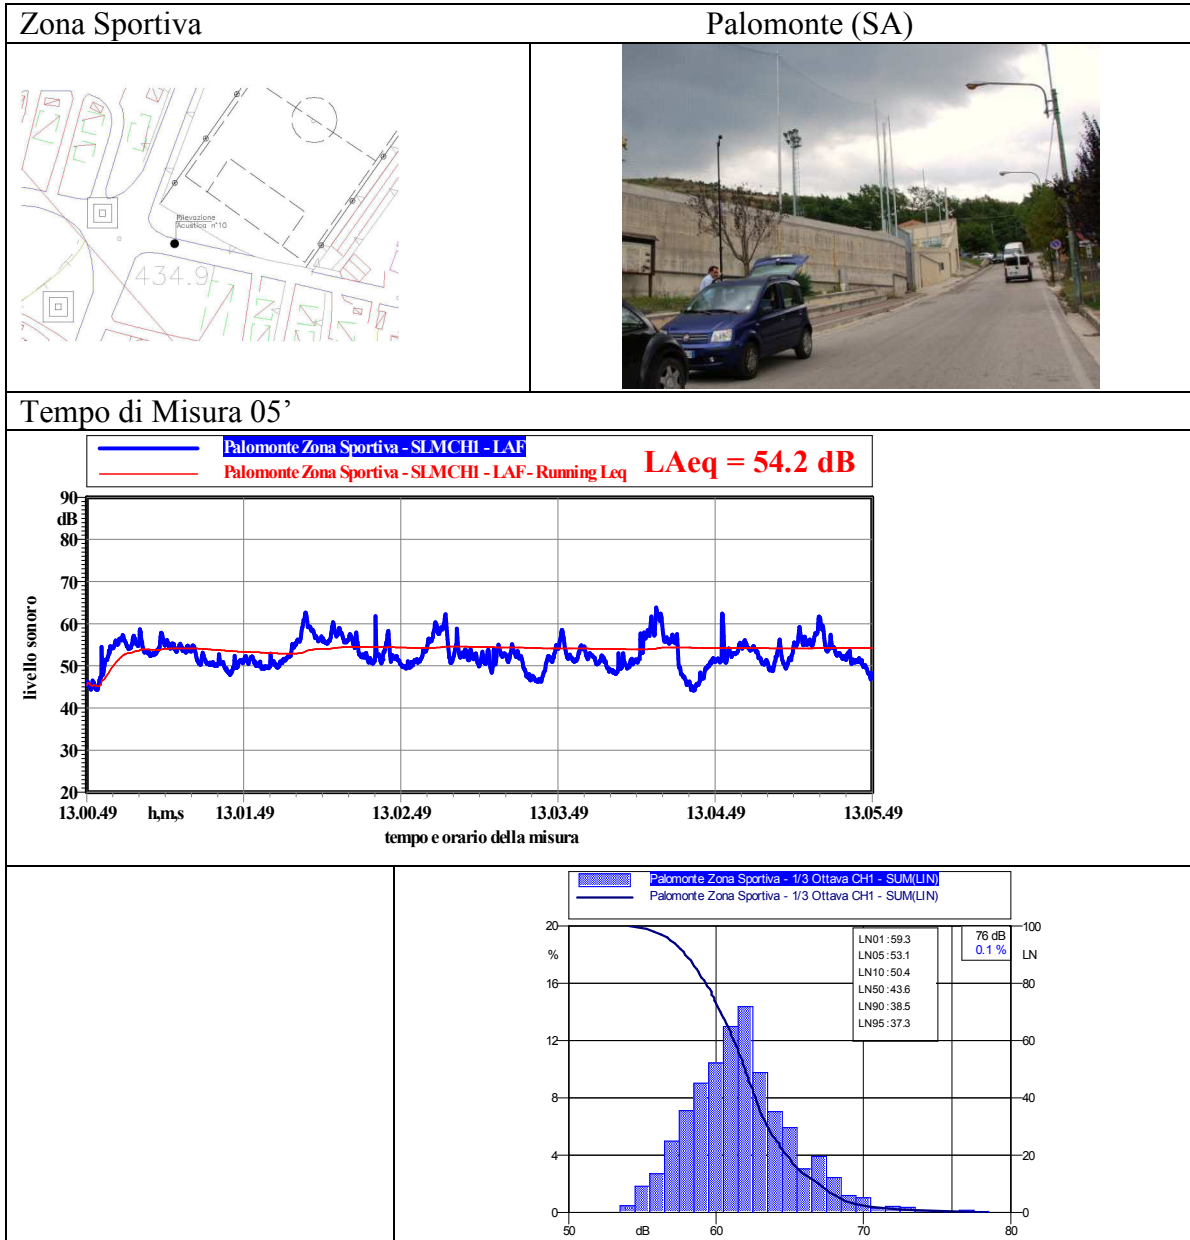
| Zona Sportiva | Palomonte (SA) |
|---|---|

Rilevazione Acustica n°10

434.9

Tempo di Misura 05’

Palomonte Zona Sportiva - SLMCH1 - LAF
Palomonte Zona Sportiva - SLMCH1 - LAF - Running Leq
LAeq = 54.2 dB

90
dB
80
70
60
50
40
30
20

livello sonoro

13.00.49 h,m,s 13.01.49 13.02.49 13.03.49 13.04.49 13.05.49
tempo e orario della misura

Palomonte Zona Sportiva - 1/3 Ottava CH1 - SUM(LIN)
Palomonte Zona Sportiva - 1/3 Ottava CH1 - SUM(LIN)

20
%
16
12
8
4
0

LN01 : 59.3
LN05 : 53.1
LN10 : 50.4
LN50 : 43.6
LN90 : 38.5
LN95 : 37.3

76 dB
0.1 %

100
LN
80
60
40
20
0

50 dB 60 70 80